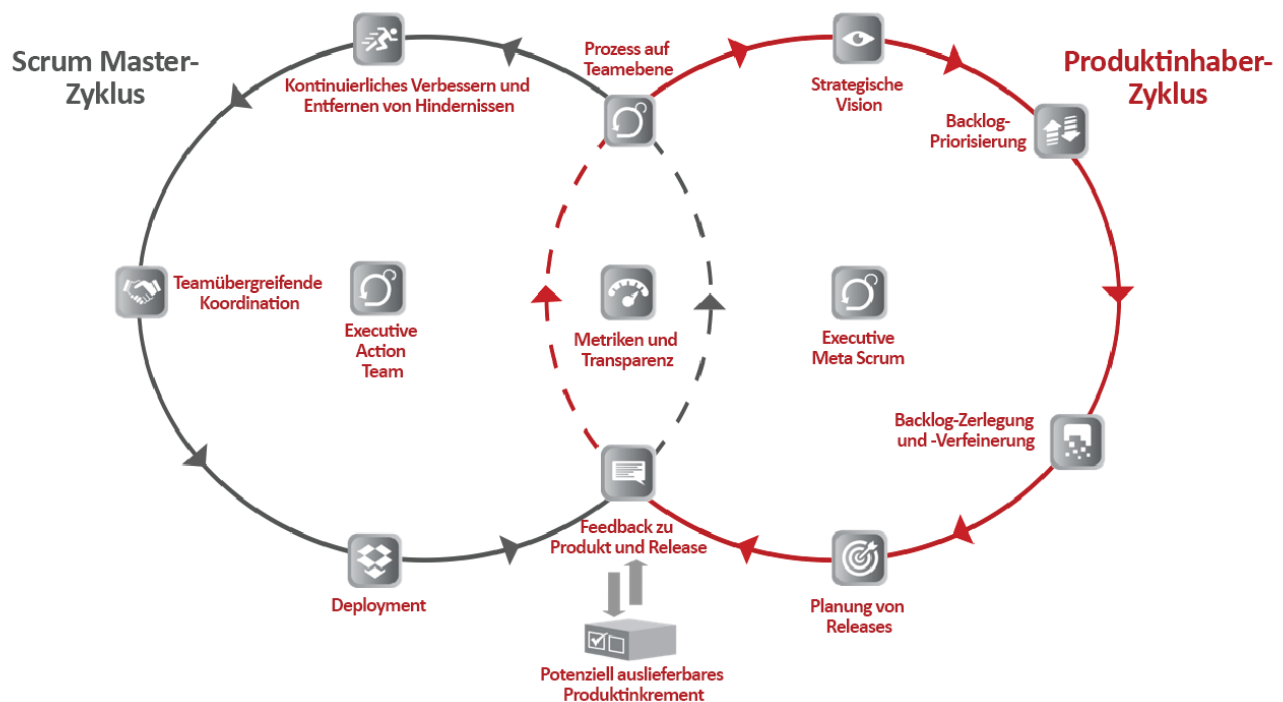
Scrum Master-Zyklus

Kontinuierliches Verbessern und Entfernen von Hindernissen

Prozess auf Teamebene

Strategische Vision

Produktinhaber-Zyklus

Backlog-Priorisierung

Teamübergreifende Koordination

Executive Action Team

Metriken und Transparenz

Executive Meta Scrum

Backlog-Zerlegung und -Verfeinerung

Feedback zu Produkt und Release

Deployment

Planung von Releases

Potenziell auslieferbares Produktinkrement